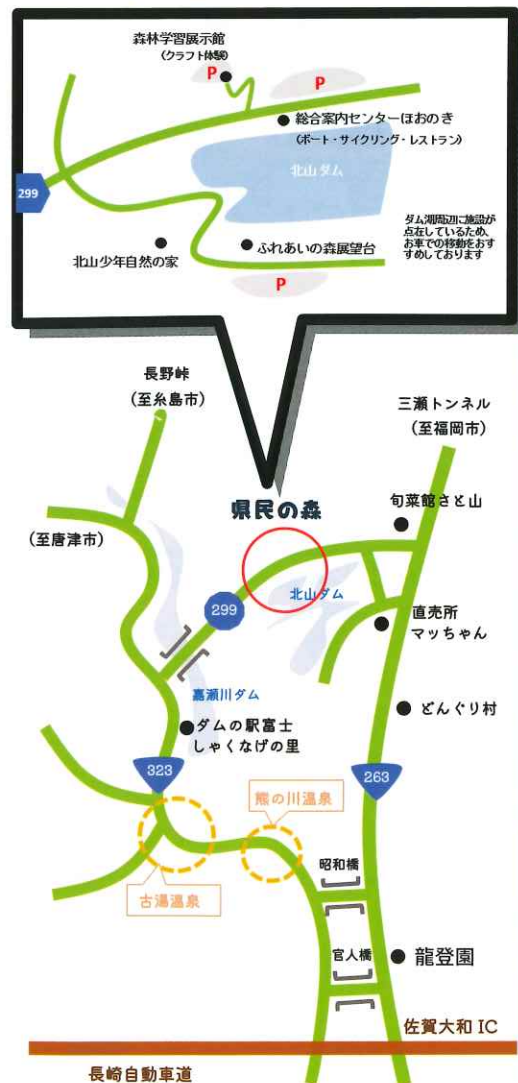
森林学習展示館
(クラフト体験)
P
P
総合案内センターほおのき
(ボート・サイクリング・レストラン)
299
北山ダム
ダム湖周辺に施設が点在しているため、お車での移動をおすすめしております
北山少年自然の家
ふれあいの森展望台
P

長野峠
(至糸島市)
三瀬トンネル
(至福岡市)
県民の森
旬菜館さと山
(至唐津市)
299
北山ダム
直売所
マッちゃん
嘉瀬川ダム
どんぐり村
ダムの駅富士
しゃくなげの里
323
263
熊の川温泉
古湯温泉
昭和橋
官人橋
龍登園
佐賀大和 IC
長崎自動車道